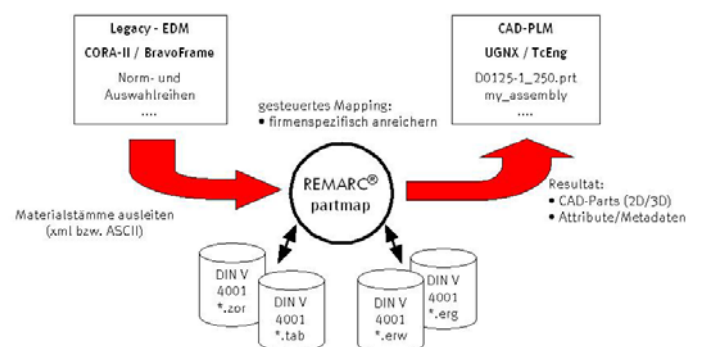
Legacy - EDM
CORA-II / BravoFrame
Norm- und Auswahlreihen
....

CAD-PLM
UGNX / TcEng
D0125-1_250.prt
my_assembly
....

gesteuertes Mapping:
• firmenspezifisch anreichern

REMARC®
partmap

Materialstämme ausleiten (xml bzw. ASCII)

Resultat:
• CAD-Parts (2D/3D)
• Attribute/Metadaten

DIN V 4001 *.zor

DIN V 4001 *.tab

DIN V 4001 *.erw

DIN V 4001 *.erg